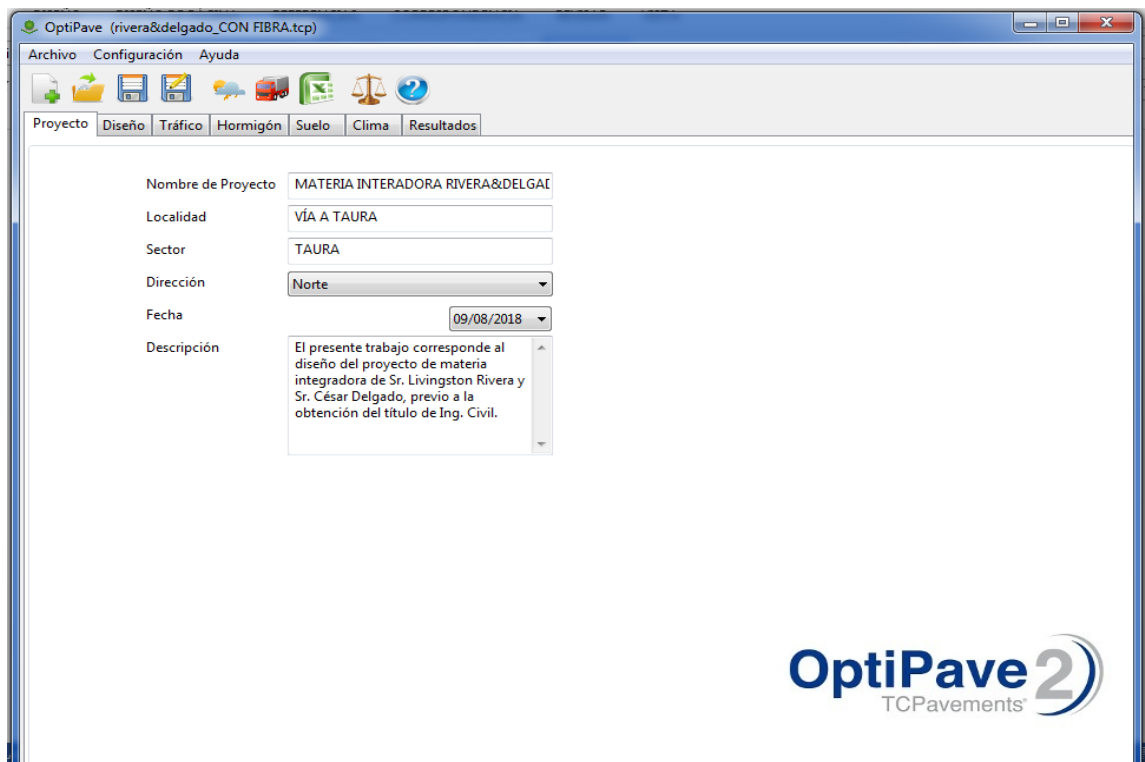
OptiPave (rivera&delgado_CON FIBRA.tcp)

Archivo Configuración Ayuda

Proyecto | Diseño | Tráfico | Hormigón | Suelo | Clima | Resultados

Nombre de Proyecto MATERIA INTERADORA RIVERA&DELGAD

Localidad VÍA A TAURA

Sector TAURA

Dirección Norte

Fecha 09/08/2018

Descripción El presente trabajo corresponde al diseño del proyecto de materia integradora de Sr. Livingston Rivera y Sr. César Delgado, previo a la obtención del título de Ing. Civil.

OptiPave 2
TCPavements®